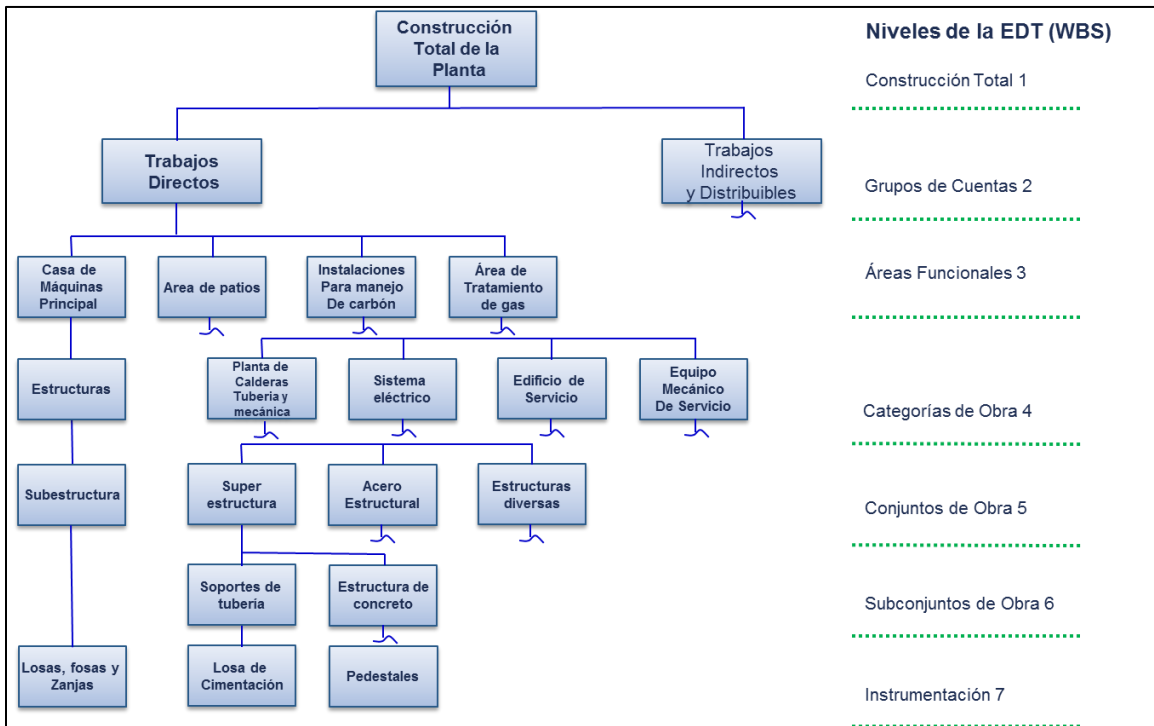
Construcción Total de la Planta

Trabajos Directos

Trabajos Indirectos y Distribuibles

Casa de Máquinas Principal

Area de patios

Instalaciones Para manejo De carbón

Área de Tratamiento de gas

Estructuras

Planta de Calderas Tubería y mecánica

Sistema eléctrico

Edificio de Servicio

Equipo Mecánico De Servicio

Subestructura

Super estructura

Acero Estructural

Estructuras diversas

Soportes de tubería

Estructura de concreto

Losas, fosas y Zanjas

Losa de Cimentación

Pedestales

Niveles de la EDT (WBS)

Construcción Total 1

Grupos de Cuentas 2

Áreas Funcionales 3

Categorías de Obra 4

Conjuntos de Obra 5

Subconjuntos de Obra 6

Instrumentación 7